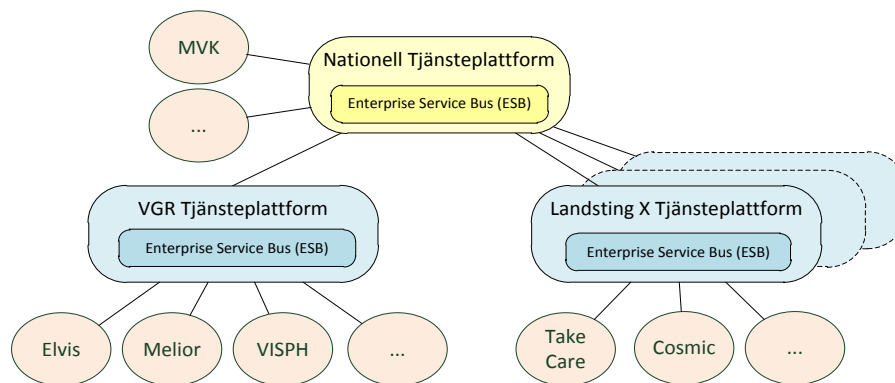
MVK

...

Nationell Tjänsteplattform

Enterprise Service Bus (ESB)

VGR Tjänsteplattform

Enterprise Service Bus (ESB)

Landsting X Tjänsteplattform

Enterprise Service Bus (ESB)

Elvis

Melior

VISPH

...

Take Care

Cosmic

...